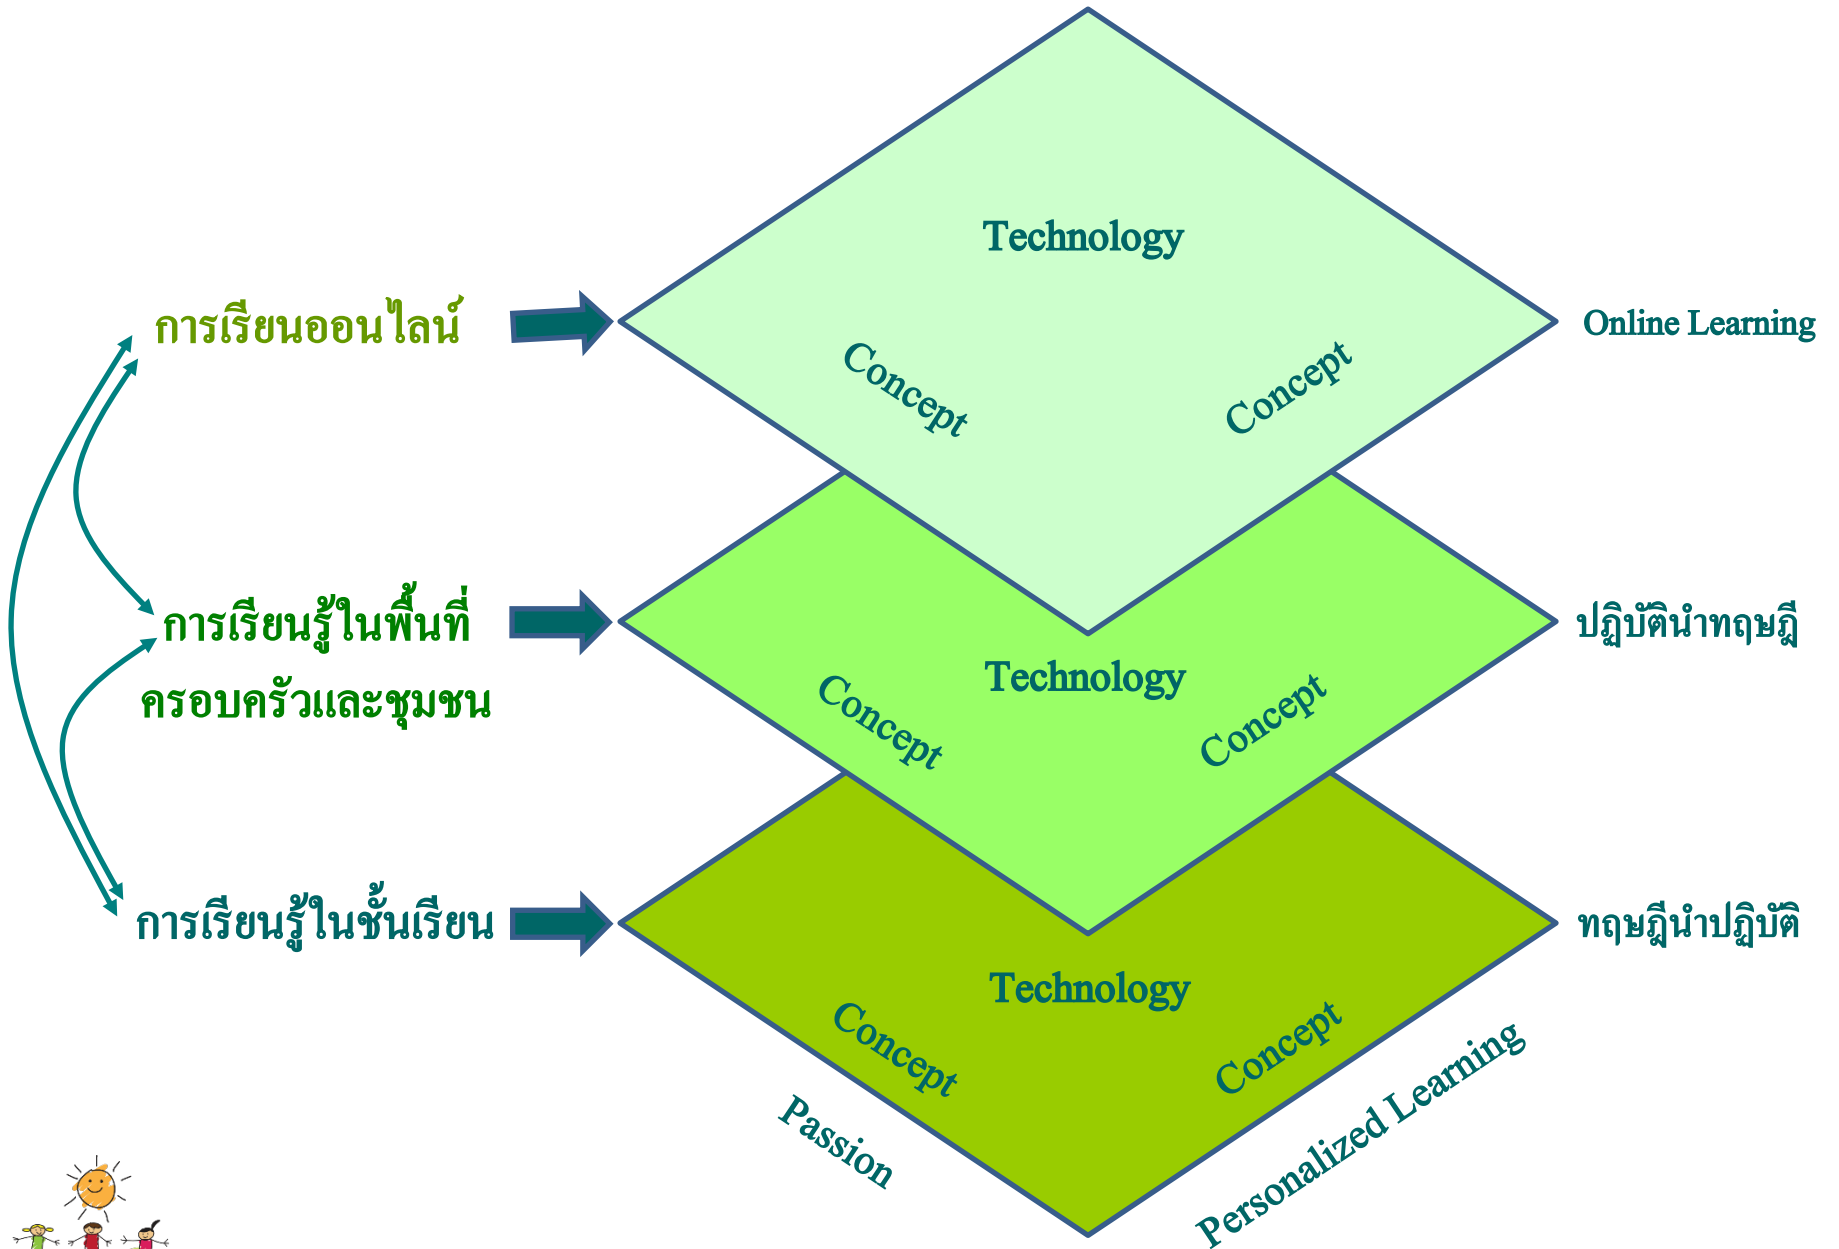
Technology

การเรียนออนไลน์

Concept

Concept

Online Learning

การเรียนรู้ในพื้นที่ครอบครัวและชุมชน

Technology

Concept

Concept

ปฏิบัตินำทฤษฎี

การเรียนรู้ในชั้นเรียน

Technology

Concept

Concept

ทฤษฎีนำปฏิบัติ

Passion

Personalized Learning